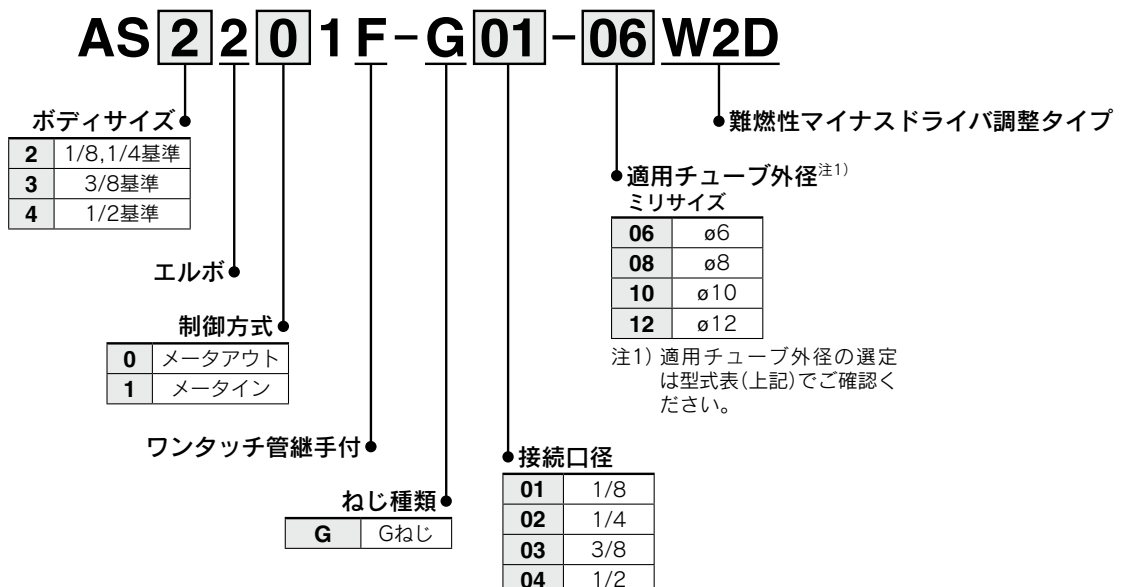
AS 2 2 0 1 F - G 01 - 06 W2D

ボディサイズ

| 2 | 1/8,1/4基準 |
|---|---|
| 3 | 3/8基準 |
| 4 | 1/2基準 |

エルボ

制御方式

| 0 | メータアウト |
|---|---|
| 1 | メータイン |

ワンタッチ管継手付

ねじ種類

| G | Gねじ |
|---|---|

難燃性マイナスドライバ調整タイプ

適用チューブ外径注1)
ミリサイズ

| 06 | ø6 |
|---|---|
| 08 | ø8 |
| 10 | ø10 |
| 12 | ø12 |

注1) 適用チューブ外径の選定は型式表(上記)でご確認ください。

接続口径

| 01 | 1/8 |
|---|---|
| 02 | 1/4 |
| 03 | 3/8 |
| 04 | 1/2 |